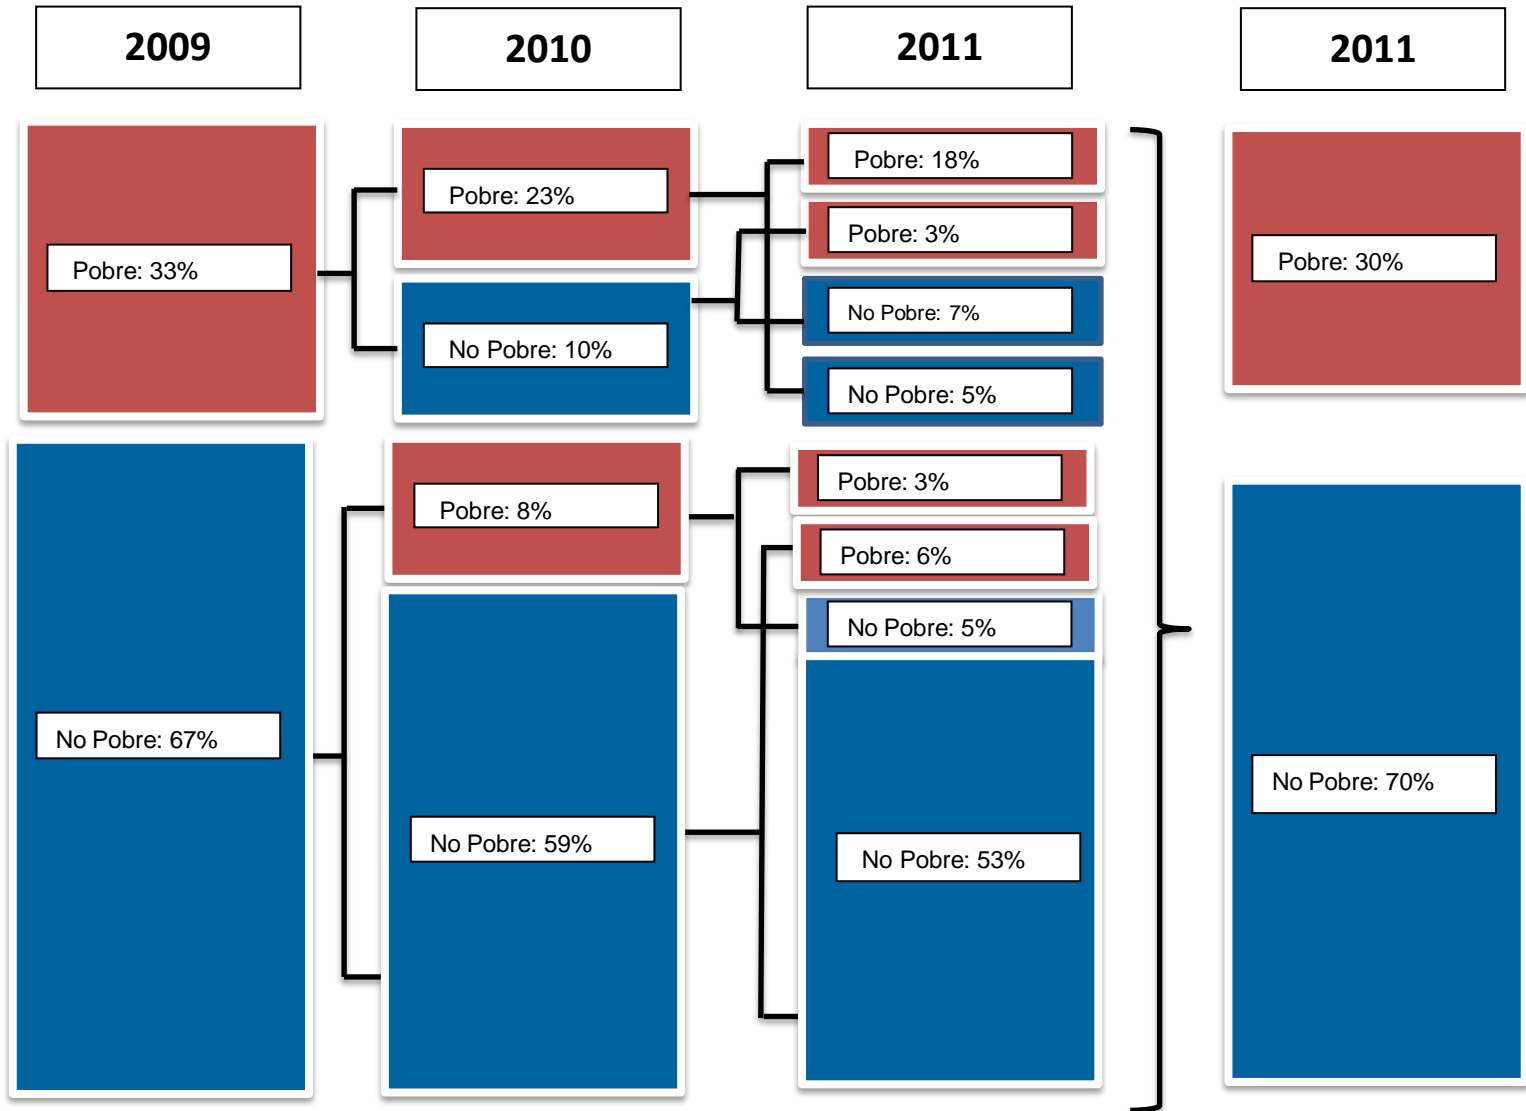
2009

2010

2011

2011

Pobre: 33%

Pobre: 23%

No Pobre: 10%

Pobre: 18%

Pobre: 3%

No Pobre: 7%

No Pobre: 5%

Pobre: 30%

No Pobre: 67%

Pobre: 8%

No Pobre: 59%

Pobre: 3%

Pobre: 6%

No Pobre: 5%

No Pobre: 53%

No Pobre: 70%